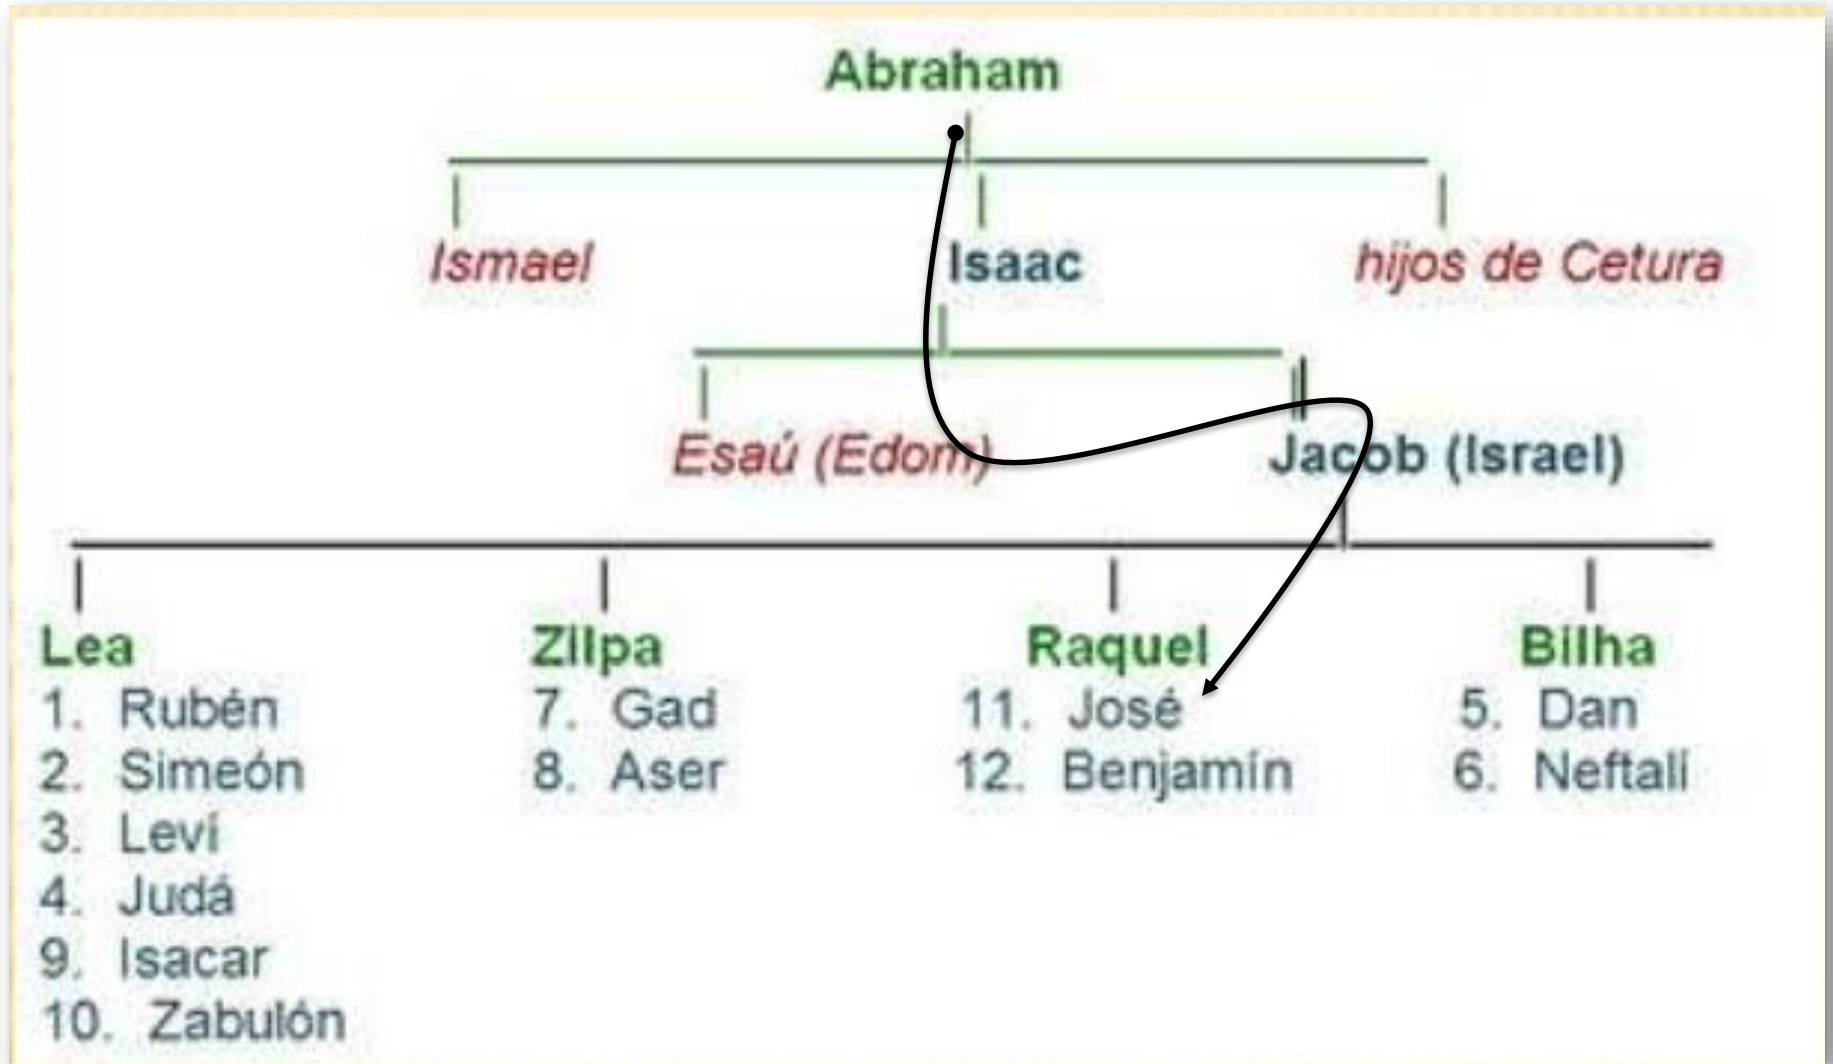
Abraham

Ismael

Isaac

hijos de Cetura

Esaú (Edom)

Jacob (Israel)

Lea
1. Rubén
2. Simeón
3. Leví
4. Judá
9. Isacar
10. Zabulón

Zilpa
7. Gad
8. Aser

Raquel
11. José
12. Benjamín

Bilha
5. Dan
6. Neftalí